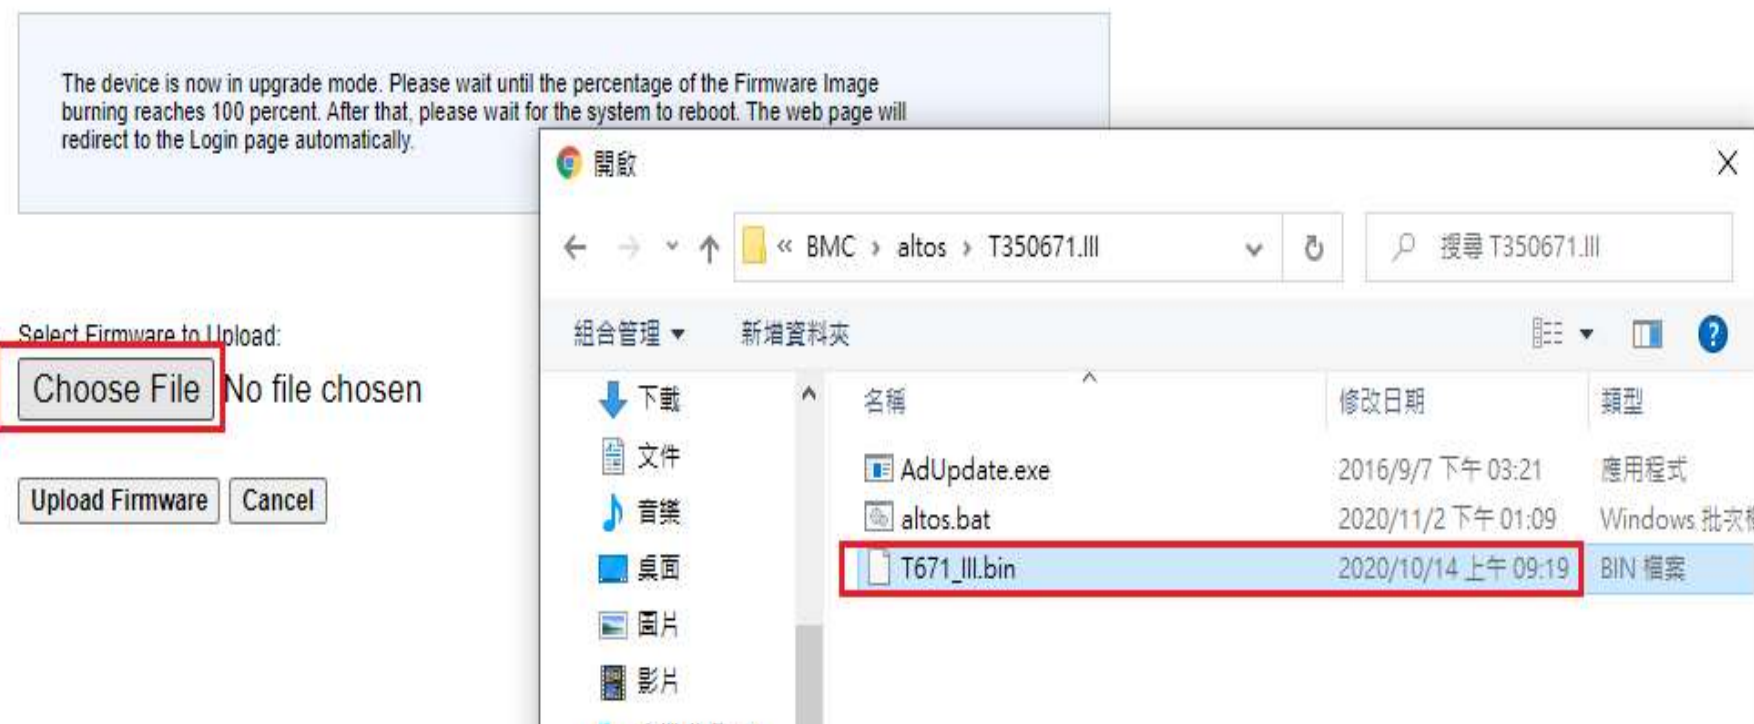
The device is now in upgrade mode. Please wait until the percentage of the Firmware Image burning reaches 100 percent. After that, please wait for the system to reboot. The web page will redirect to the Login page automatically.

Select Firmware to Upload:

Choose File No file chosen

Upload Firmware Cancel

開啟

« BMC › altos › T350671.III

搜尋 T350671.III

組合管理 ▾ 新增資料夾

下載
文件
音樂
桌面
圖片
影片

| 名稱 | 修改日期 | 類型 |
|---|---|---|
| AdUpdate.exe | 2016/9/7 下午 03:21 | 應用程式 |
| altos.bat | 2020/11/2 下午 01:09 | Windows 批次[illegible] |
| T671_III.bin | 2020/10/14 上午 09:19 | BIN 檔案 |